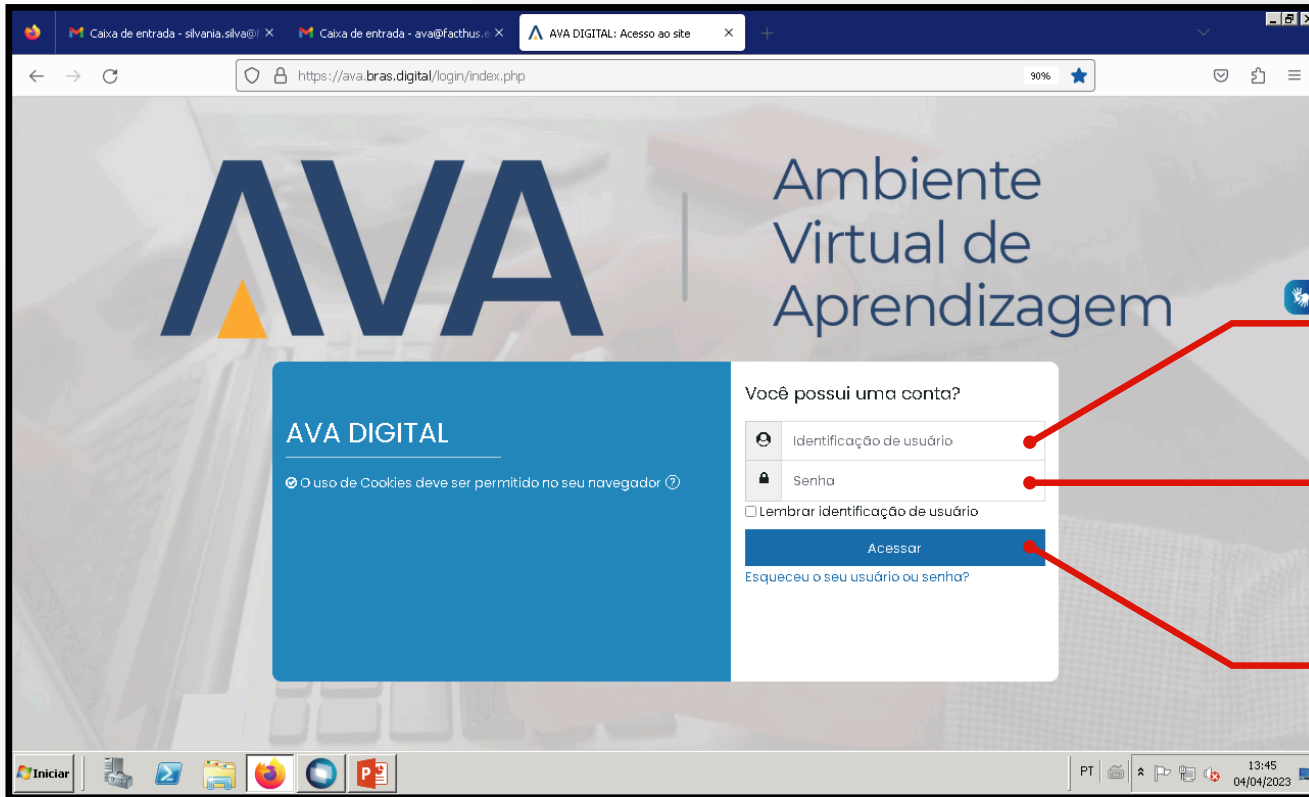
Caixa de entrada - silvania.silva@f ×
Caixa de entrada - ava@facthus.e ×
AVA DIGITAL: Acesso ao site ×

https://ava.bras.digital/login/index.php
90%

AVA

Ambiente Virtual de Aprendizagem

AVA DIGITAL

O uso de Cookies deve ser permitido no seu navegador

Você possui uma conta?

Identificação de usuário

Senha

Lembrar identificação de usuário

Acessar

Esqueceu o seu usuário ou senha?

Iniciar

PT

13:45
04/04/2023